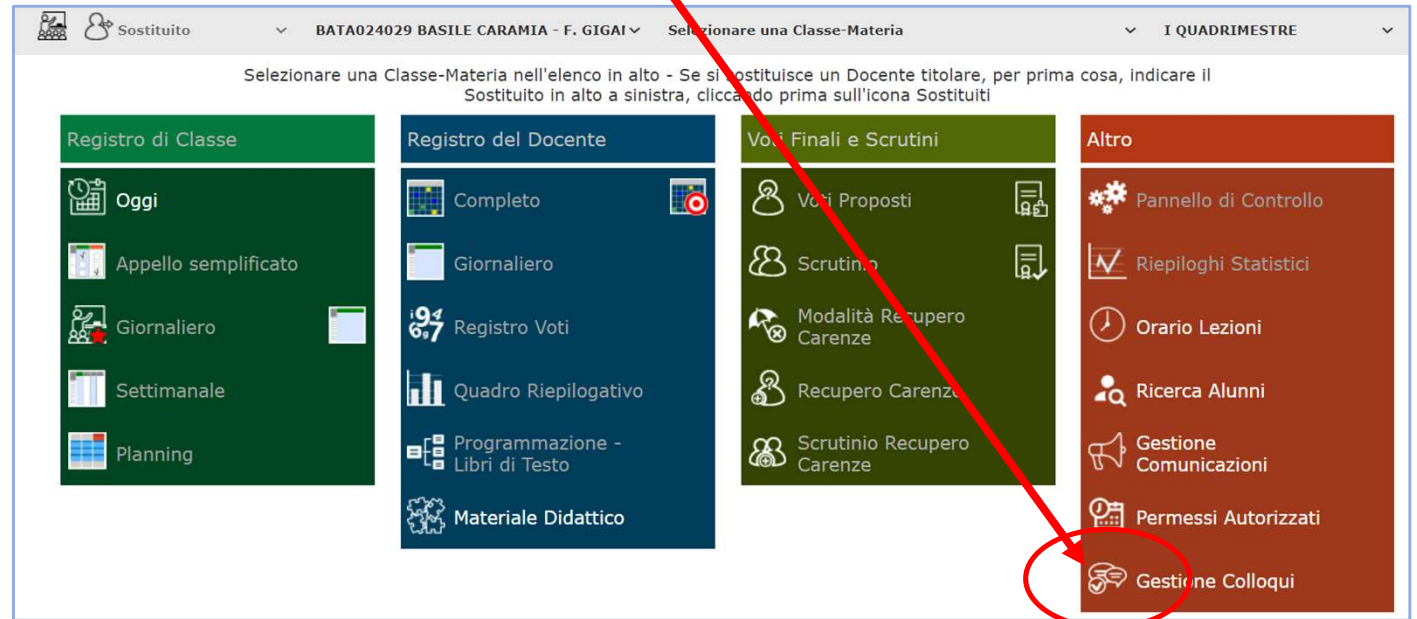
Sostituito
BATA024029 BASILE CARAMIA - F. GIGAI
Selezionare una Classe-Materia
I QUADRIMESTRE

Selezionare una Classe-Materia nell'elenco in alto - Se si sostituisce un Docente titolare, per prima cosa, indicare il Sostituito in alto a sinistra, cliccando prima sull'icona Sostituiti

Registro di Classe
Oggi
Appello semplificato
Giornaliero
Settimanale
Planning

Registro del Docente
Completo
Giornaliero
Registro Voti
Quadro Riepilogativo
Programmazione - Libri di Testo
Materiale Didattico

Voti Finali e Scrutini
Voti Proposti
Scrutinio
Modalità Recupero Carenze
Recupero Carenze
Scrutinio Recupero Carenze

Altro
Pannello di Controllo
Riepiloghi Statistici
Orario Lezioni
Ricerca Alunni
Gestione Comunicazioni
Permessi Autorizzati
Gestione Colloqui